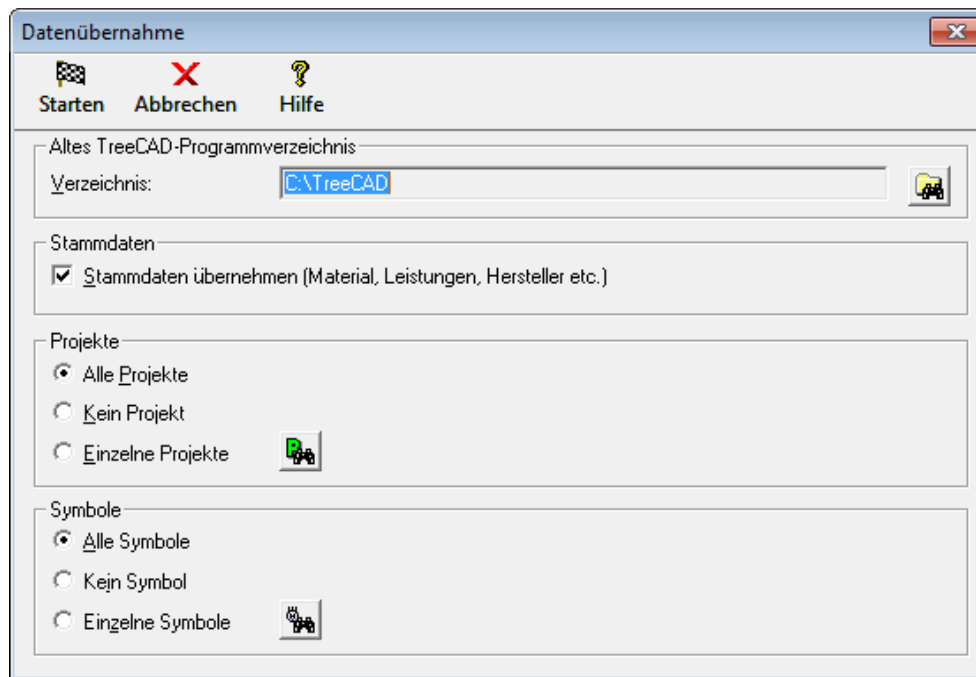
Datenübernahme

Starten Abbrechen Hilfe

Altes TreeCAD-Programmverzeichnis

Verzeichnis: C:\TreeCAD

Stammdaten

Stammdaten übernehmen (Material, Leistungen, Hersteller etc.)

Projekte

Alle Projekte

Kein Projekt

Einzelne Projekte

Symbole

Alle Symbole

Kein Symbol

Einzelne Symbole